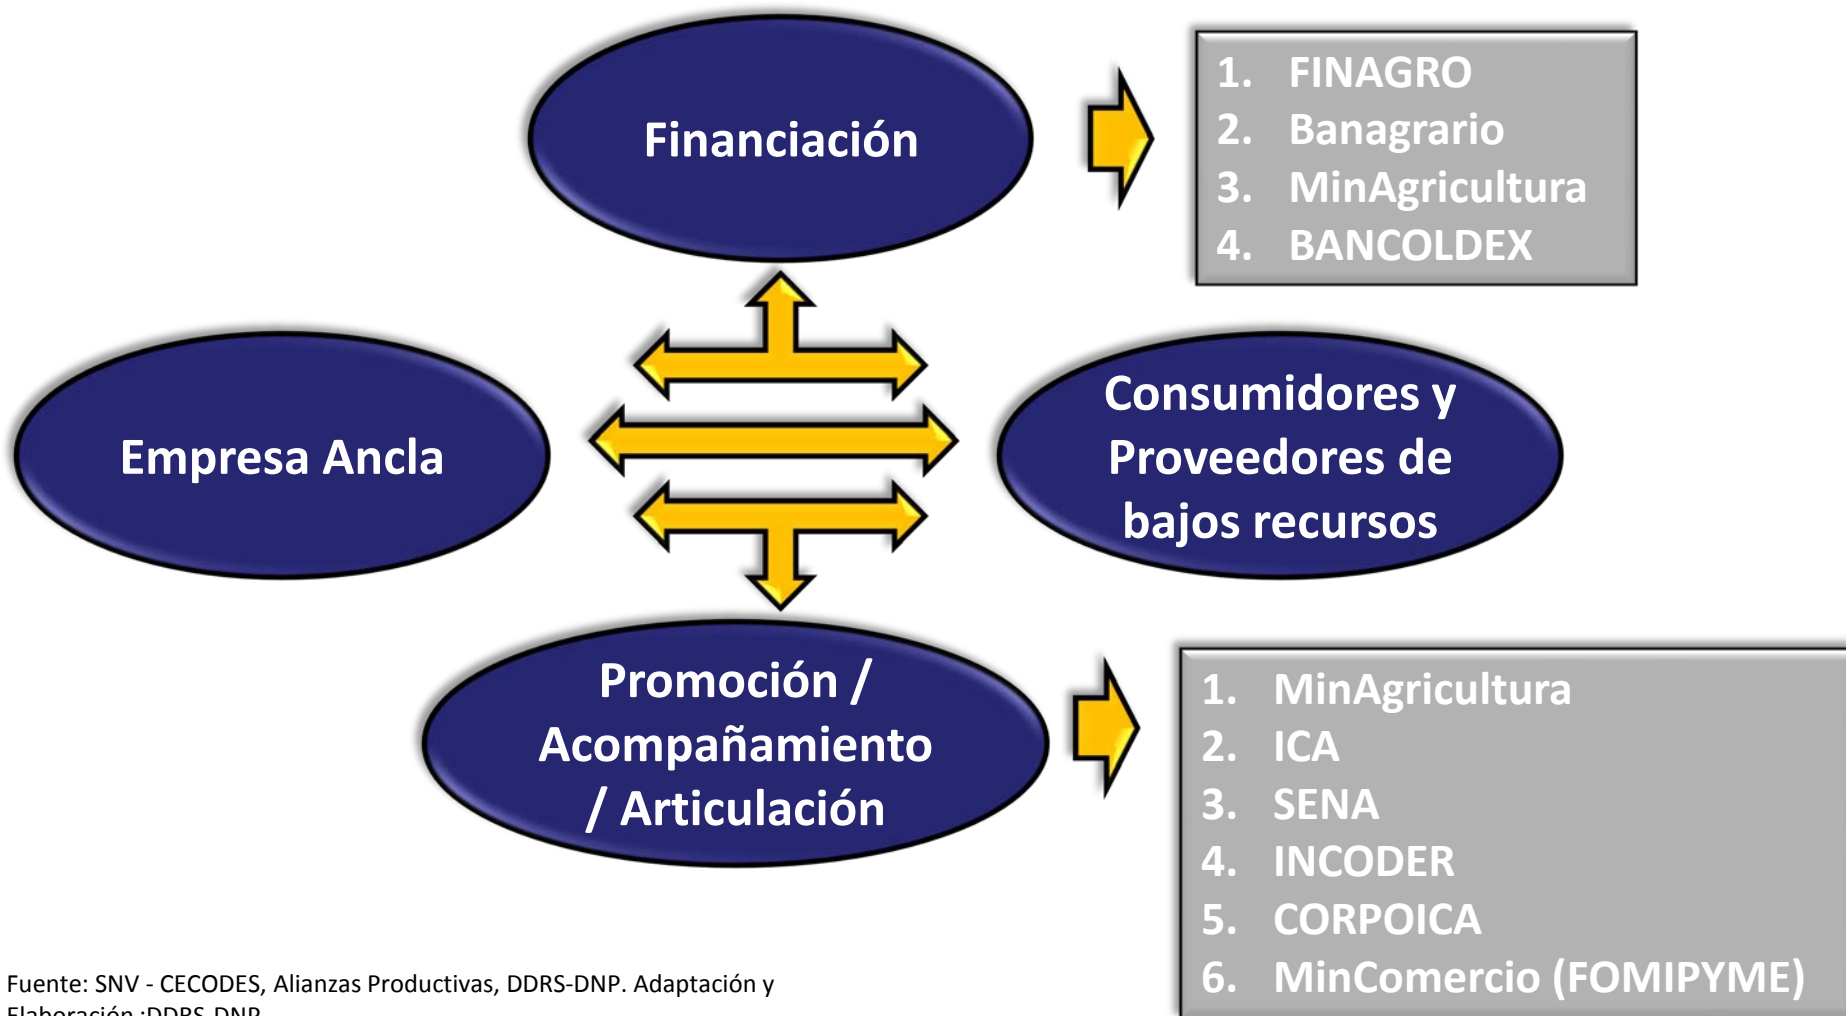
Financiación

1. FINAGRO
2. Banagrario
3. MinAgricultura
4. BANCOLDEX

Empresa Ancla

Consumidores y Proveedores de bajos recursos

Promoción / Acompañamiento / Articulación

1. MinAgricultura
2. ICA
3. SENA
4. INCODER
5. CORPOICA
6. MinComercio (FOMIPYME)

Fuente: SNV - CECODES, Alianzas Productivas, DDRS-DNP. Adaptación y Elaboración :DDRS-DNP